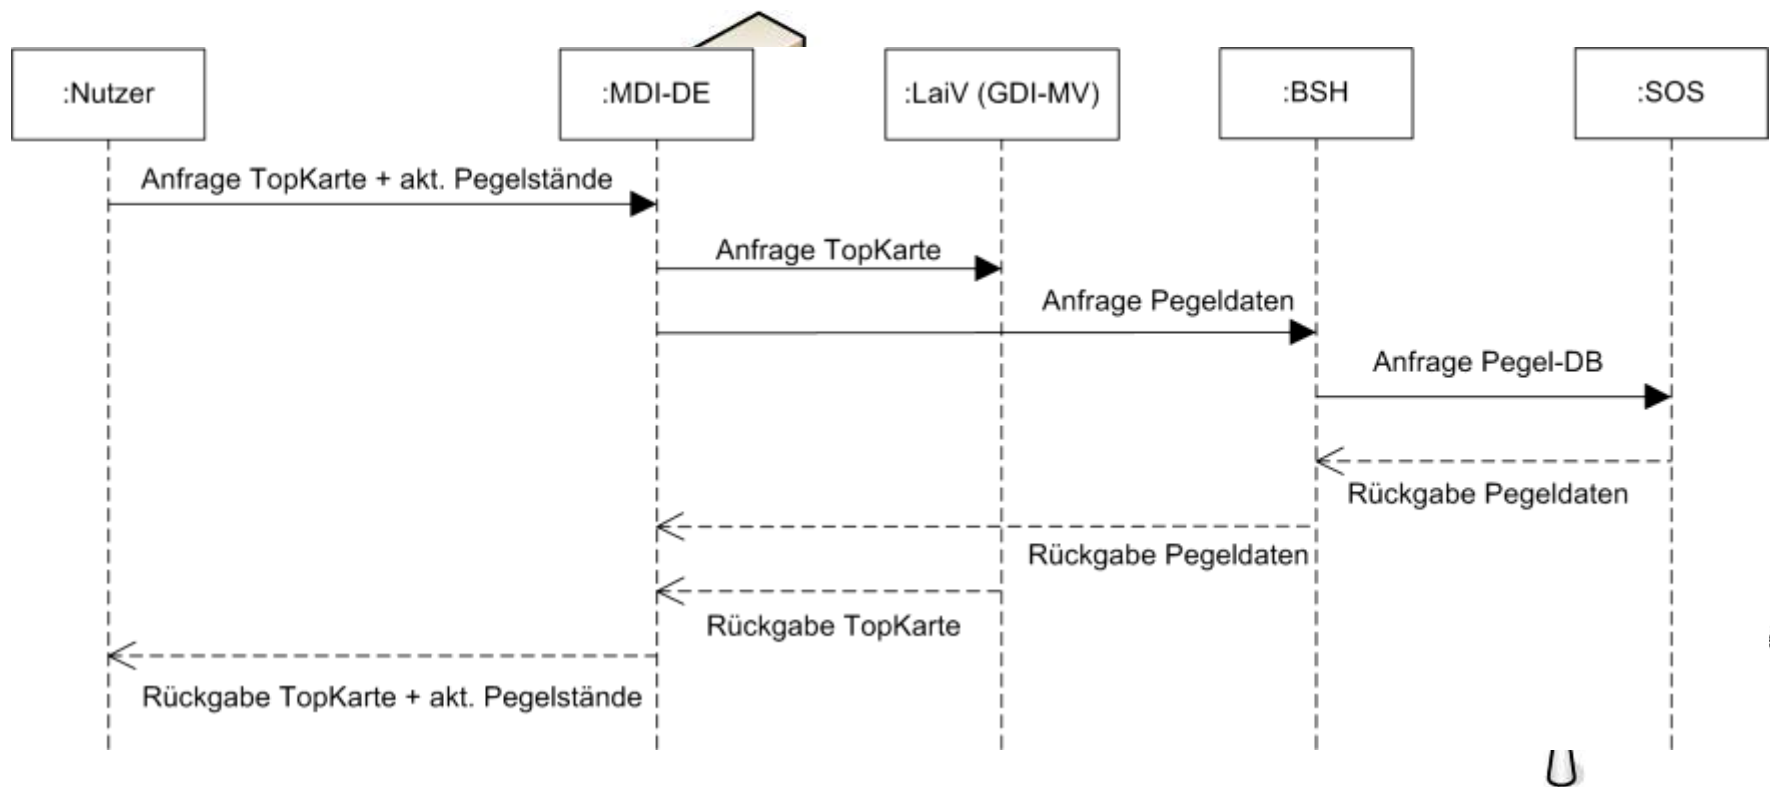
:Nutzer

:MDI-DE

:LaiV (GDI-MV)

:BSH

:SOS

Anfrage TopKarte + akt. Pegelstände

Anfrage TopKarte

Anfrage Pegeldaten

Anfrage Pegel-DB

Rückgabe Pegeldaten

Rückgabe Pegeldaten

Rückgabe TopKarte

Rückgabe TopKarte + akt. Pegelstände